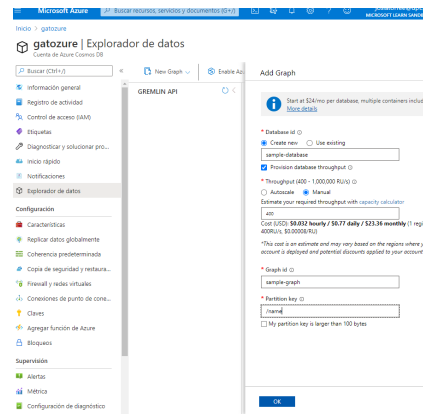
Microsoft Azure | Buscar recursos, servicios y documentos (G+/)

MICROSOFT LEARN SANDB

Inicio > gatozure

gatozure | Explorador de datos
Cuenta de Azure Cosmos DB

Buscar (Ctrl+/)

Información general
Registro de actividad
Control de acceso (IAM)
Etiquetas
Diagnosticar y solucionar pro...
Inicio rápido
Notificaciones
Explorador de datos

Configuración
Características
Replicar datos globalmente
Coherencia predeterminada
Copia de seguridad y restaura...
Firewall y redes virtuales
Conexiones de punto de cone...
Claves
Agregar función de Azure
Bloqueos

Supervisión
Alertas
Métrica
Configuración de diagnóstico

New Graph | Enable A

GREMLIN API

Add Graph

Start at $24/mo per database, multiple containers includ
More details

* Database id
Create new   Use existing
sample-database
Provision database throughput

* Throughput (400 - 1,000,000 RU/s)
Autoscale   Manual
Estimate your required throughput with capacity calculator
400
Cost (USD): $0.032 hourly / $0.77 daily / $23.36 monthly (1 regi
400RU/s, $0.00008/RU)

*This cost is an estimate and may vary based on the regions where y
account is deployed and potential discounts applied to your account

* Graph id
sample-graph

* Partition key
/name
My partition key is larger than 100 bytes

OK